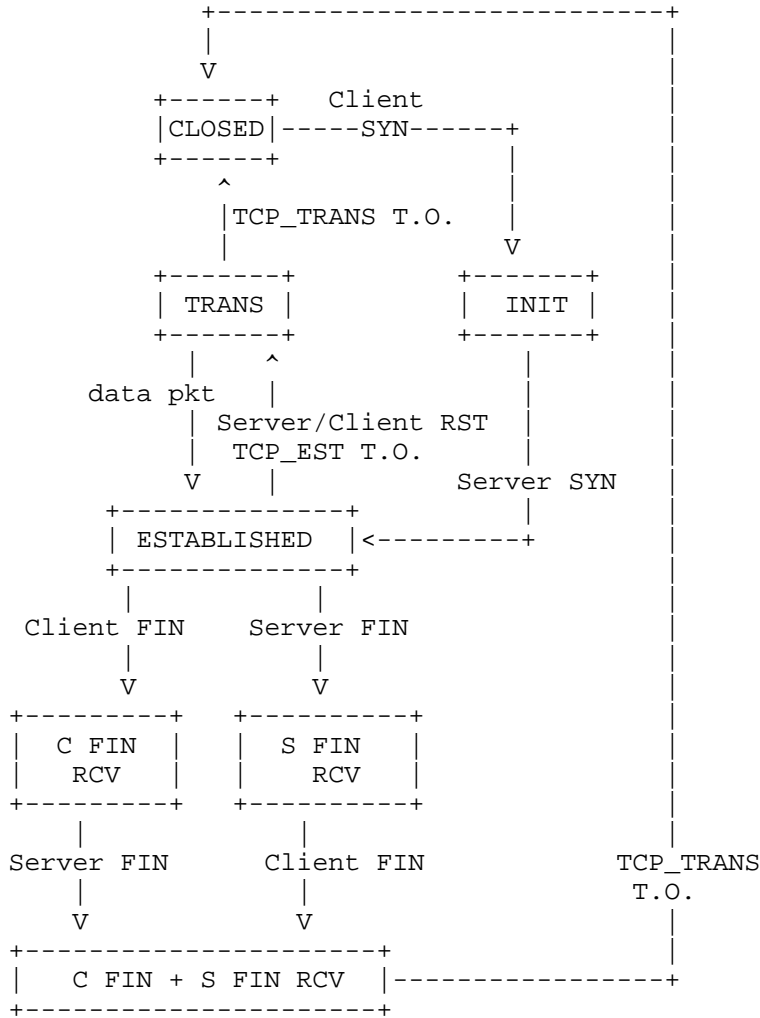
CLOSED

Client SYN

TCP_TRANS T.O.

TRANS

INIT

data pkt

Server/Client RST TCP_EST T.O.

Server SYN

ESTABLISHED

Client FIN

Server FIN

C FIN RCV

S FIN RCV

Server FIN

Client FIN

TCP_TRANS T.O.

C FIN + S FIN RCV